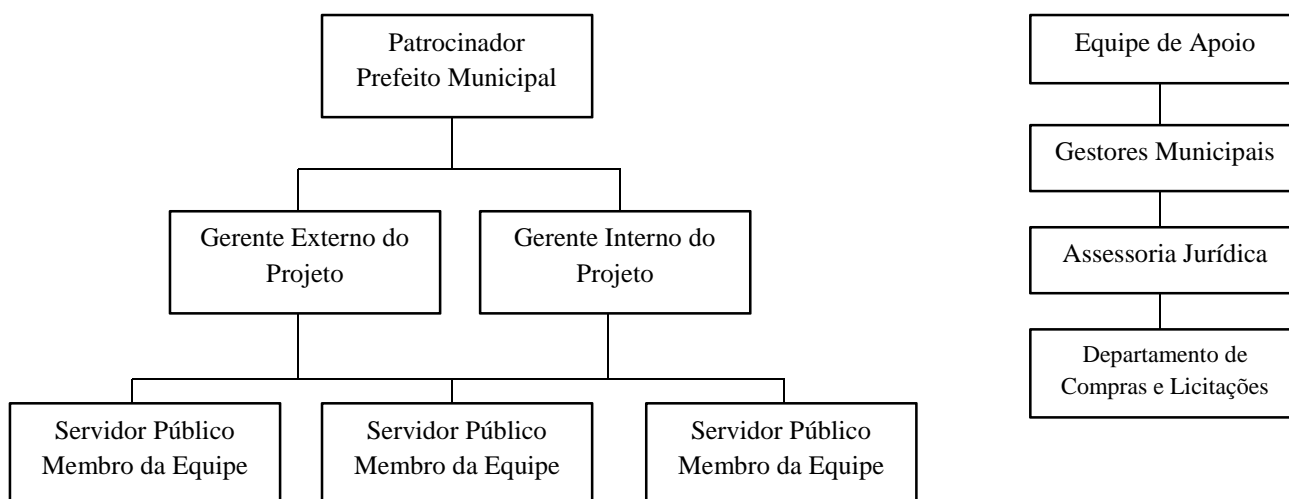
Patrocinador
Prefeito Municipal

Gerente Externo do Projeto

Gerente Interno do Projeto

Servidor Público
Membro da Equipe

Servidor Público
Membro da Equipe

Servidor Público
Membro da Equipe

Equipe de Apoio

Gestores Municipais

Assessoria Jurídica

Departamento de Compras e Licitações